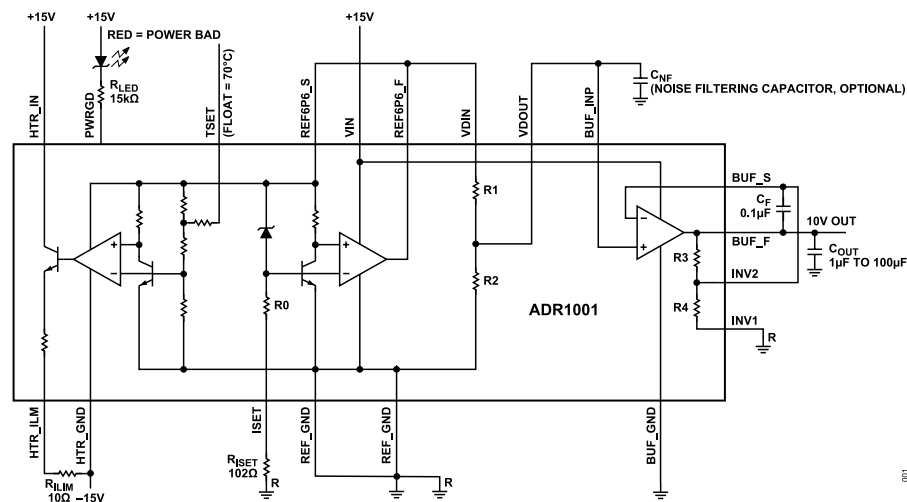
+15V
+15V
RED = POWER BAD
$R_{LED}$
15kΩ
+15V
$C_{NF}$
(NOISE FILTERING CAPACITOR, OPTIONAL)
HTR_IN
PWRGD
TSET
(FLOAT = 70°C)
REF6P6_S
VIN
REF6P6_F
VDIN
VDOUT
BUF_INP
BUF_S
$C_F$
0.1µF
10V OUT
R1
BUF_F
$C_{OUT}$
1µF TO 100µF
R3
INV2
R2
R4
INV1
R
ADR1001
R0
HTR_ILM
HTR_GND
ISET
REF_GND
REF_GND
BUF_GND
$R_{ISET}$
102Ω
R
R
$R_{ILIM}$
10Ω
–15V
001